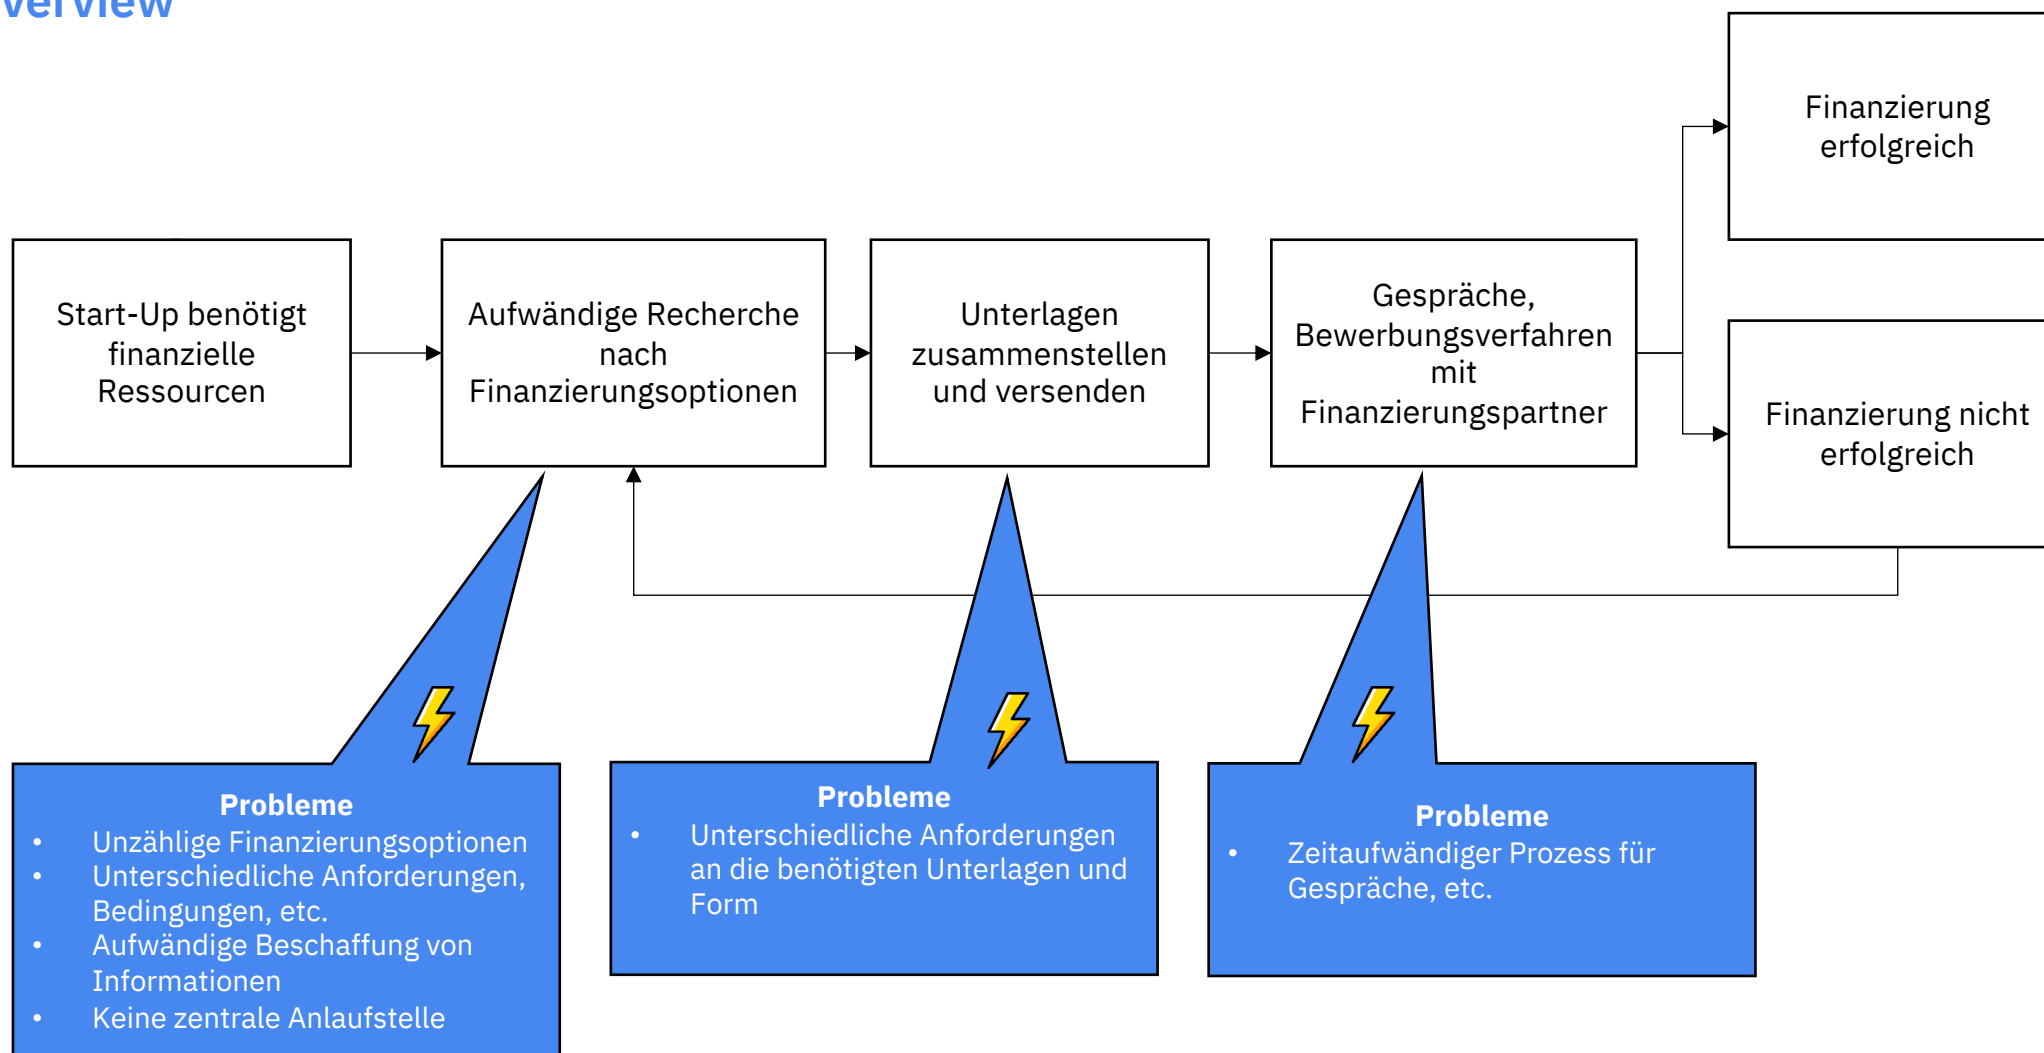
verview

Start-Up benötigt finanzielle Ressourcen

Aufwändige Recherche nach Finanzierungsoptionen

Unterlagen zusammenstellen und versenden

Gespräche, Bewerbungsverfahren mit Finanzierungspartner

Finanzierung erfolgreich

Finanzierung nicht erfolgreich

Probleme
- Unzählige Finanzierungsoptionen
- Unterschiedliche Anforderungen, Bedingungen, etc.
- Aufwändige Beschaffung von Informationen
- Keine zentrale Anlaufstelle

Probleme
- Unterschiedliche Anforderungen an die benötigten Unterlagen und Form

Probleme
- Zeitaufwändiger Prozess für Gespräche, etc.